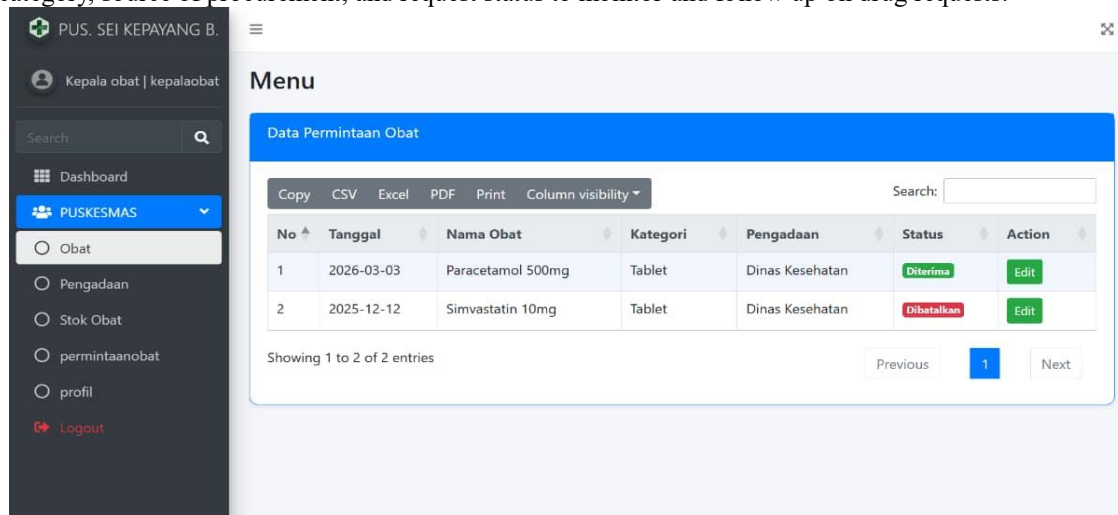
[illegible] category, source of procurement, and request status to monitor and follow up on drug requests.

PUS. SEI KEPAYANG B.

Kepala obat | kepalaobat

Search

Dashboard

PUSKESMAS

Obat

Pengadaan

Stok Obat

permintaanobat

profil

Logout

Menu

Data Permintaan Obat

Copy CSV Excel PDF Print Column visibility

Search:

| No | Tanggal | Nama Obat | Kategori | Pengadaan | Status | Action |
|---|---|---|---|---|---|---|
| 1 | 2026-03-03 | Paracetamol 500mg | Tablet | Dinas Kesehatan | Diterima | Edit |
| 2 | 2025-12-12 | Simvastatin 10mg | Tablet | Dinas Kesehatan | Dibatalkan | Edit |

Showing 1 to 2 of 2 entries

Previous 1 Next